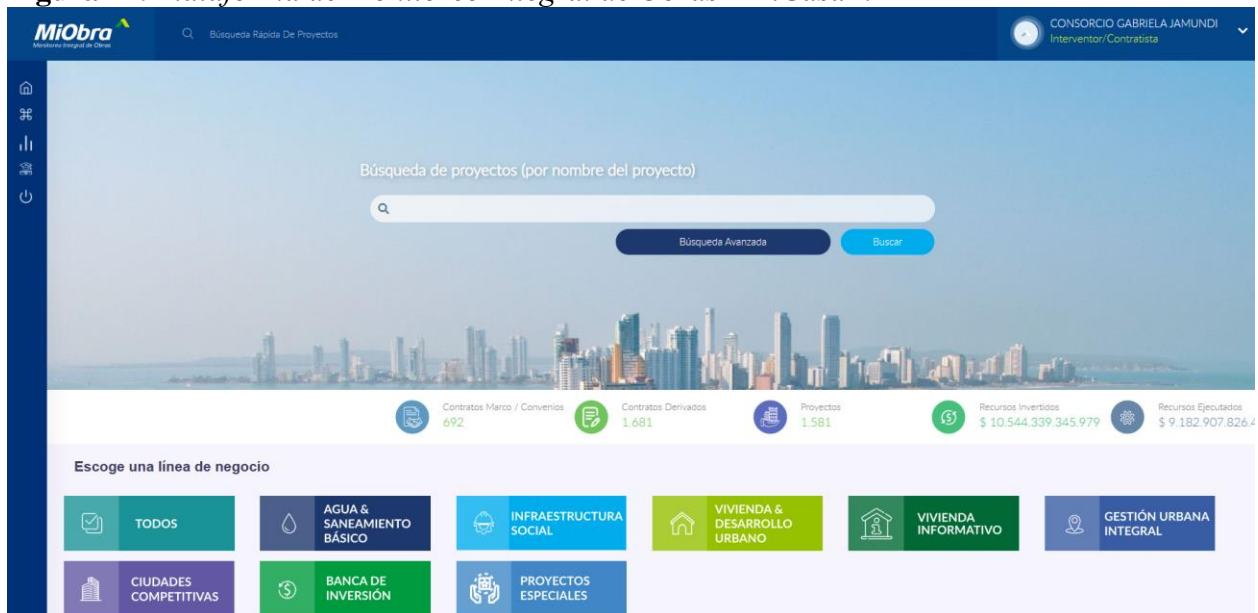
MiObra
Monitoreo Integral de Obras

Búsqueda Rápida De Proyectos

CONSORCIO GABRIELA JAMUNDI
Interventor/Contratista

Búsqueda de proyectos (por nombre del proyecto)

Búsqueda Avanzada

Buscar

Contratos Marco / Convenios
692

Contratos Derivados
1.681

Proyectos
1.581

Recursos Invertidos
$ 10.544.339.345.979

Recursos Ejecutados
$ 9.182.907.826.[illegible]

Escoge una línea de negocio

TODOS

AGUA & SANEAMIENTO BÁSICO

INFRAESTRUCTURA SOCIAL

VIVIENDA & DESARROLLO URBANO

VIVIENDA INFORMATIVO

GESTIÓN URBANA INTEGRAL

CIUDADES COMPETITIVAS

BANCA DE INVERSIÓN

PROYECTOS ESPECIALES